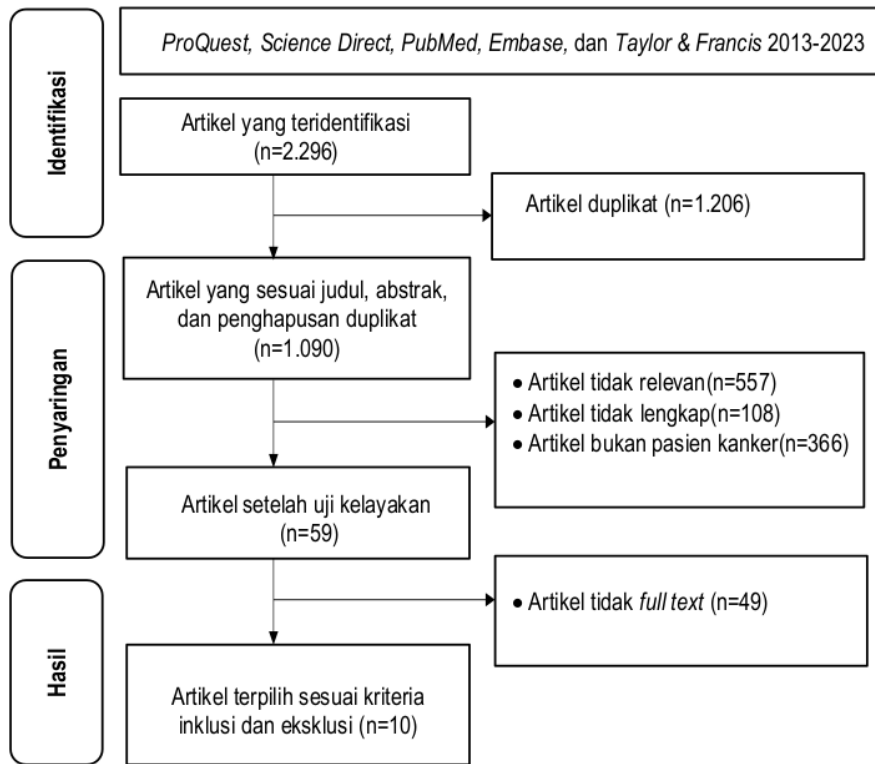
Identifikasi

ProQuest, Science Direct, PubMed, Embase, dan Taylor & Francis 2013-2023

Artikel yang teridentifikasi (n=2.296)

Artikel duplikat (n=1.206)

Penyaringan

Artikel yang sesuai judul, abstrak, dan penghapusan duplikat (n=1.090)

• Artikel tidak relevan(n=557)
• Artikel tidak lengkap(n=108)
• Artikel bukan pasien kanker(n=366)

Artikel setelah uji kelayakan (n=59)

Hasil

• Artikel tidak full text (n=49)

Artikel terpilih sesuai kriteria inklusi dan eksklusi (n=10)